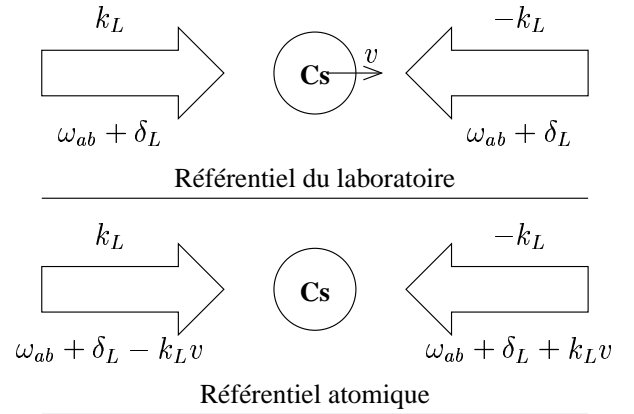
$k_L$

$-k_L$

Cs

$v$

$\omega_{ab} + \delta_L$

$\omega_{ab} + \delta_L$

Référentiel du laboratoire

$k_L$

$-k_L$

Cs

$\omega_{ab} + \delta_L - k_L v$

$\omega_{ab} + \delta_L + k_L v$

Référentiel atomique